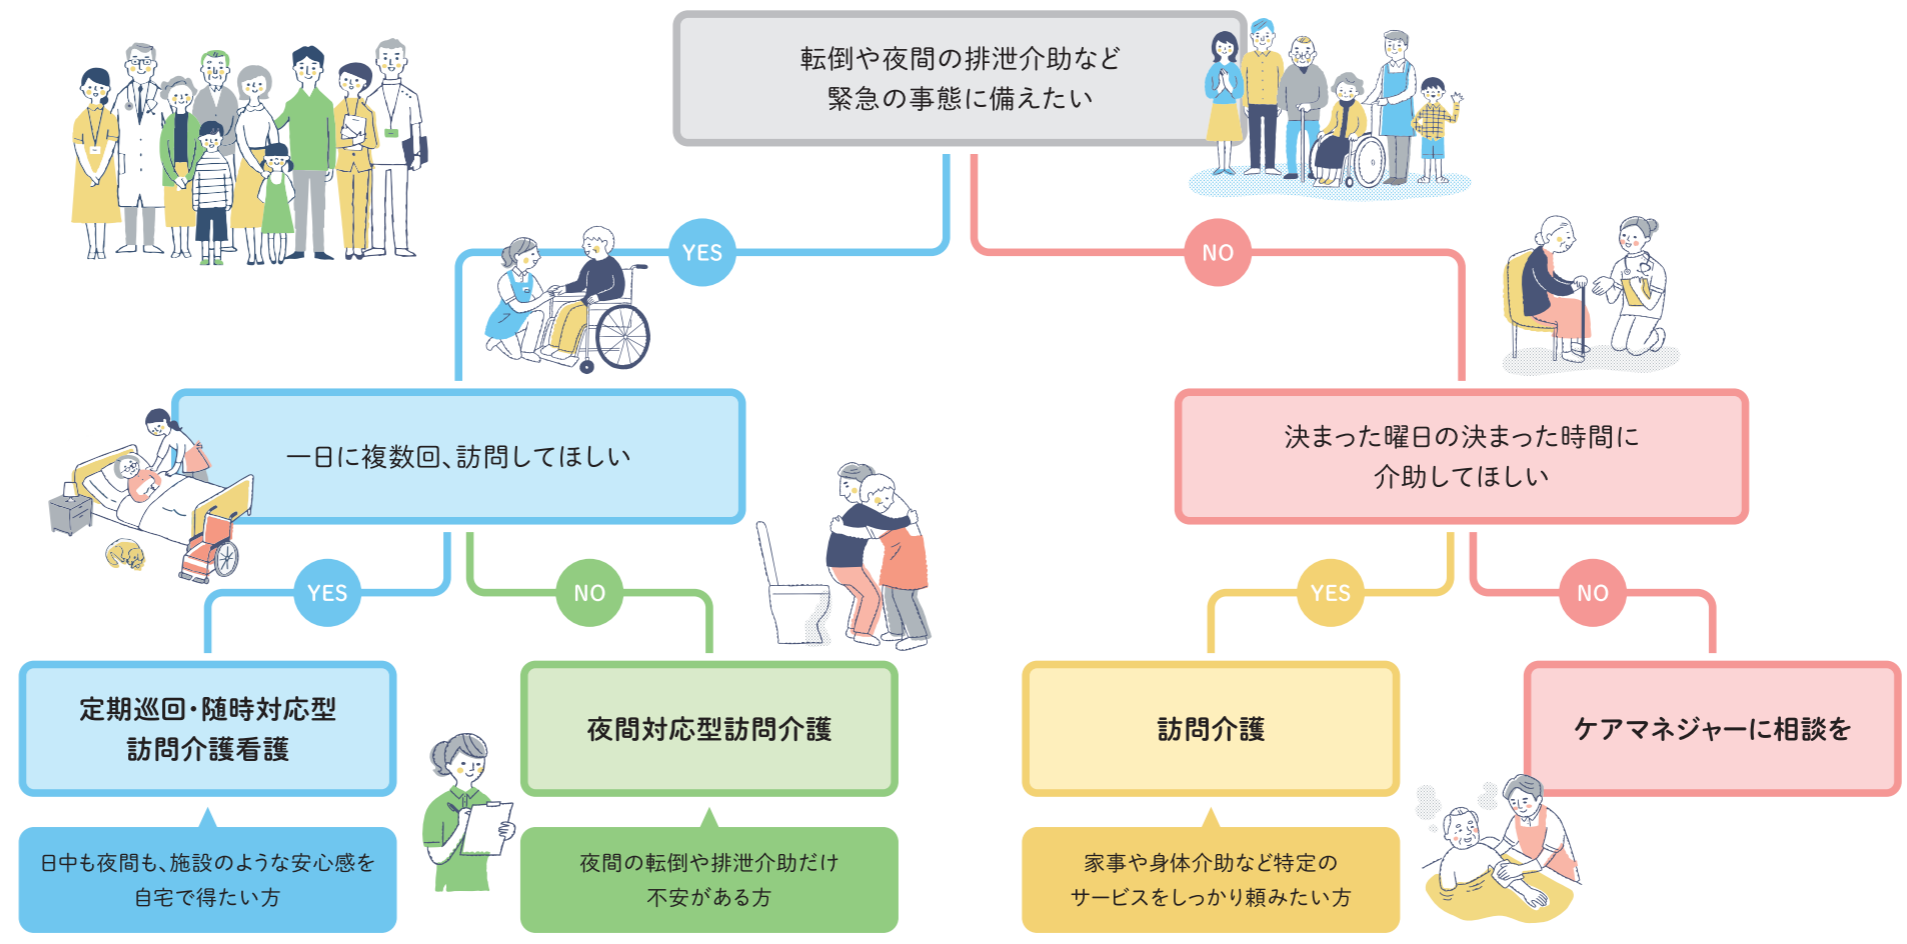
転倒や夜間の排泄介助など
緊急の事態に備えたい

YES

NO

一日に複数回、訪問してほしい

決まった曜日の決まった時間に
介助してほしい

YES

NO

YES

NO

定期巡回・随時対応型
訪問介護看護

日中も夜間も、施設のような安心感を
自宅で得たい方

夜間対応型訪問介護

夜間の転倒や排泄介助だけ
不安がある方

訪問介護

家事や身体介助など特定の
サービスをしっかり頼みたい方

ケアマネジャーに相談を